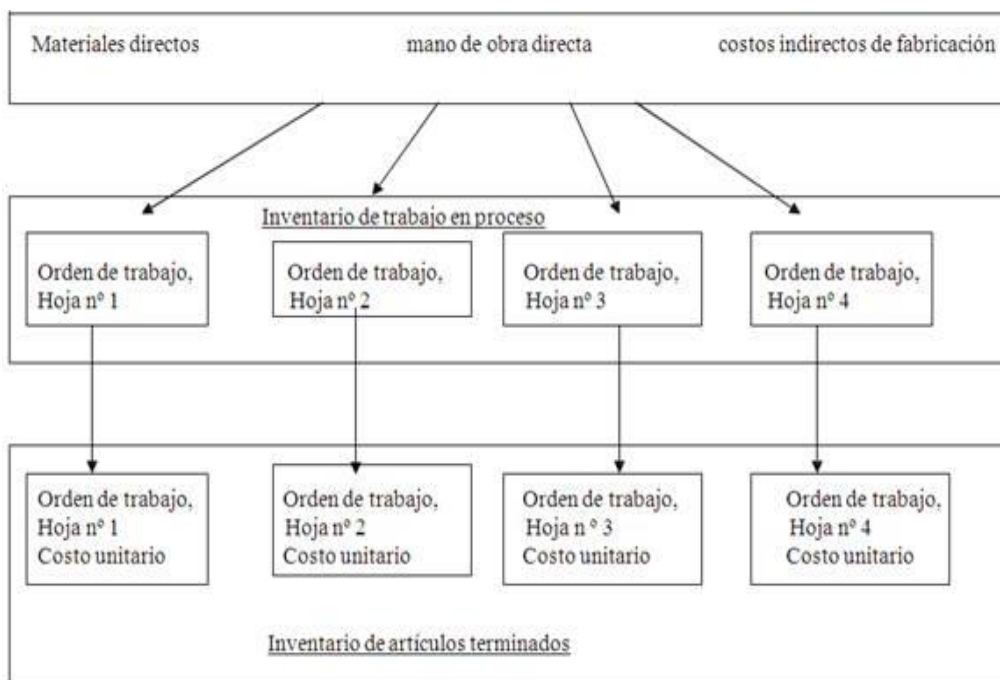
Materiales directos mano de obra directa costos indirectos de fabricación

Inventario de trabajo en proceso

Orden de trabajo, Hoja nº 1

Orden de trabajo, Hoja nº 2

Orden de trabajo, Hoja nº 3

Orden de trabajo, Hoja nº 4

Orden de trabajo, Hoja nº 1 Costo unitario

Orden de trabajo, Hoja nº 2 Costo unitario

Orden de trabajo, Hoja n º 3 Costo unitario

Orden de trabajo, Hoja nº 4 Costo unitario

Inventario de artículos terminados